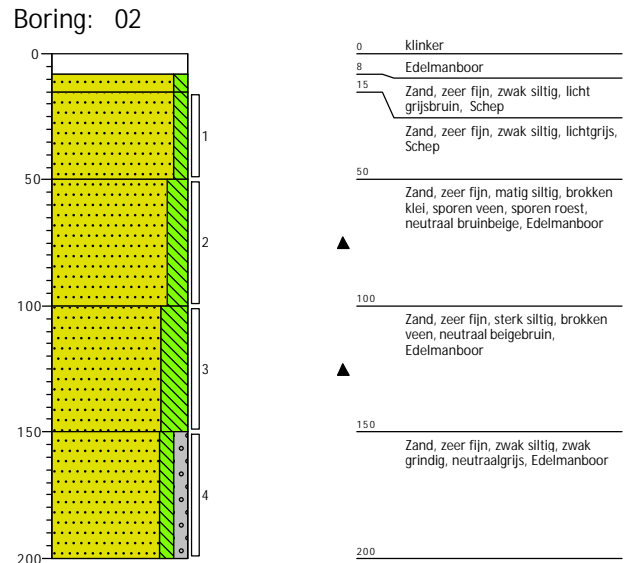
Boring: 02

0
50
100
150
200

1
2
3
4

0 klinker
8 Edelmanboor
15 Zand, zeer fijn, zwak siltig, licht grijsbruin, Schep

Zand, zeer fijn, zwak siltig, lichtgrijs, Schep

50
Zand, zeer fijn, matig siltig, brokken klei, sporen veen, sporen roest, neutraal bruinbeige, Edelmanboor

100
Zand, zeer fijn, sterk siltig, brokken veen, neutraal beigebruin, Edelmanboor

150
Zand, zeer fijn, zwak siltig, zwak grindig, neutraalgrijs, Edelmanboor

200